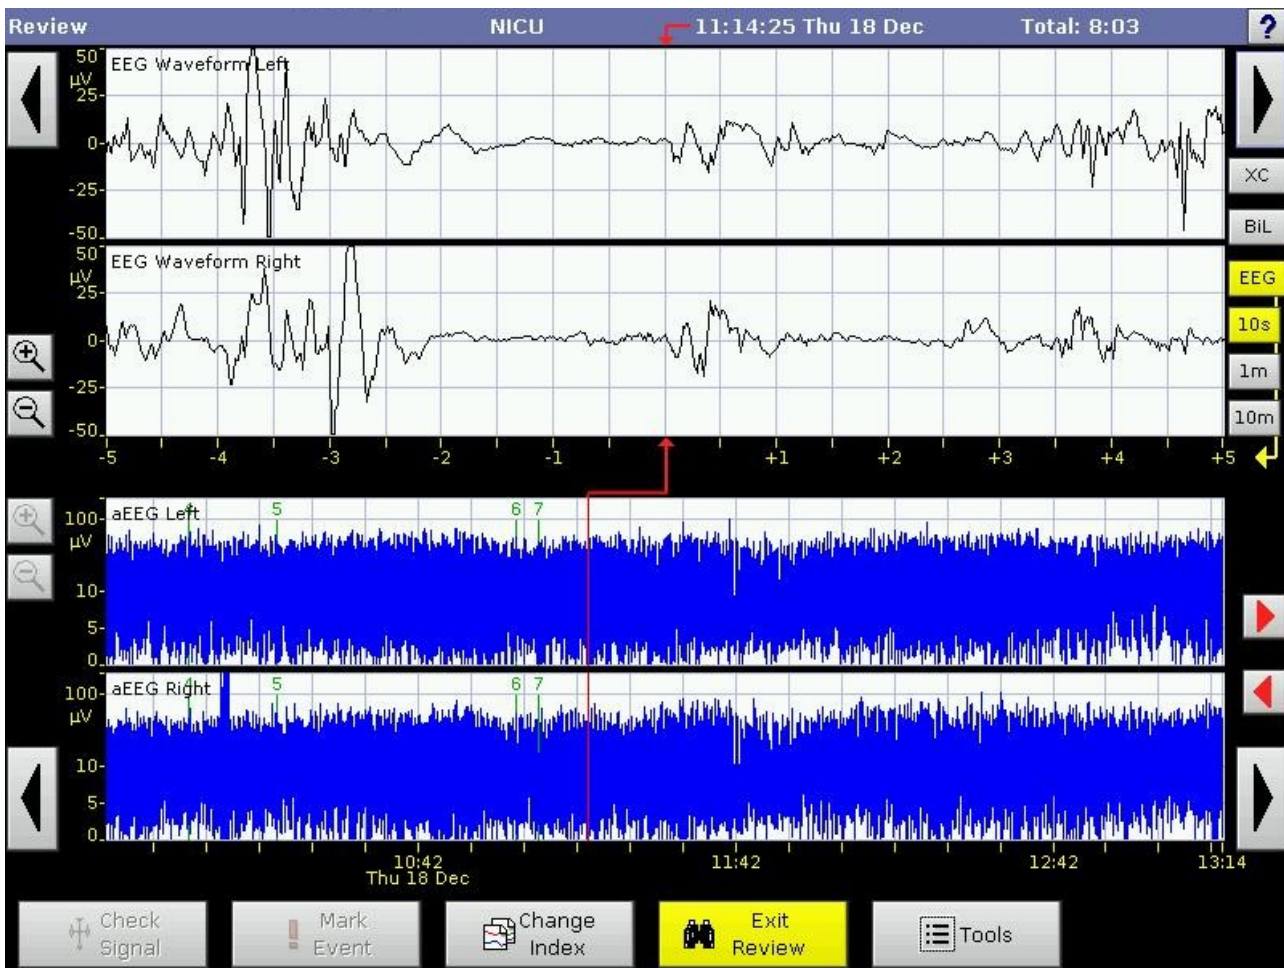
Review NICU 11:14:25 Thu 18 Dec Total: 8:03 ?

50 µV 25 0 -25 -50 EEG Waveform Left

50 µV 25 0 -25 -50 EEG Waveform Right

XC
BiL
EEG
10s
1m
10m

-5 -4 -3 -2 -1 +1 +2 +3 +4 +5

100 µV 10 5 0 aEEG Left 4 5 6 7

100 µV 10 5 0 aEEG Right 4 5 6 7

10:42 Thu 18 Dec 11:42 12:42 13:14

Check Signal | Mark Event | Change Index | Exit Review | Tools